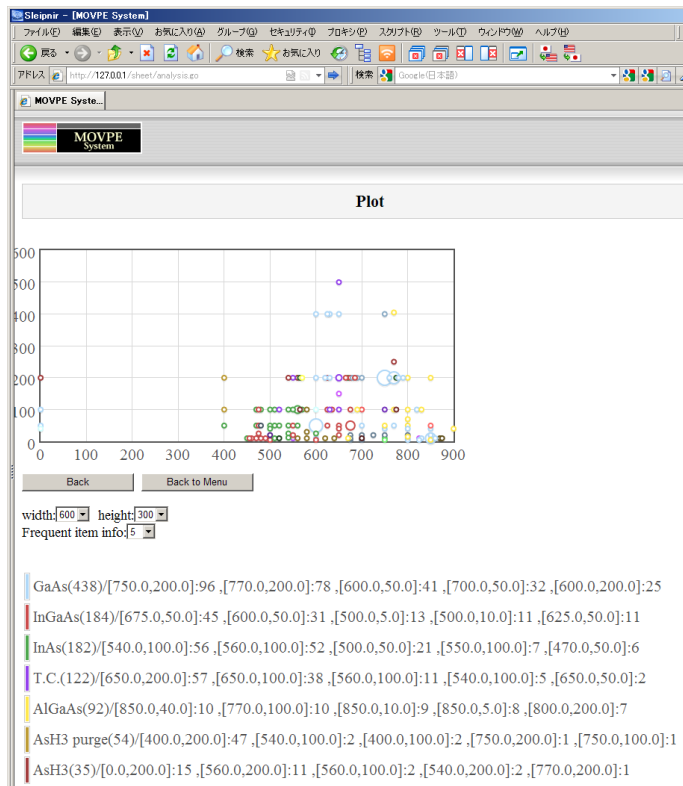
Sleipnir - [MOVPE System]

ファイル(F) 編集(E) 表示(V) お気に入り(A) グループ(G) セキュリティ(K) プロキシ(P) スクリプト(R) ツール(T) ウィンドウ(W) ヘルプ(H)

戻る 検索 お気に入り

アドレス http://127.0.0.1/sheet/analysis.go 検索 Google(日本語)

MOVPE Syste...

MOVPE System

Plot

500
500
400
300
200
100
0
0 100 200 300 400 500 600 700 800 900

Back Back to Menu

width: 600 height: 300
Frequent item info: 5

GaAs(438)/[750.0,200.0]:96 ,[770.0,200.0]:78 ,[600.0,50.0]:41 ,[700.0,50.0]:32 ,[600.0,200.0]:25

InGaAs(184)/[675.0,50.0]:45 ,[600.0,50.0]:31 ,[500.0,5.0]:13 ,[500.0,10.0]:11 ,[625.0,50.0]:11

InAs(182)/[540.0,100.0]:56 ,[560.0,100.0]:52 ,[500.0,50.0]:21 ,[550.0,100.0]:7 ,[470.0,50.0]:6

T.C.(122)/[650.0,200.0]:57 ,[650.0,100.0]:38 ,[560.0,100.0]:11 ,[540.0,100.0]:5 ,[650.0,50.0]:2

AlGaAs(92)/[850.0,40.0]:10 ,[770.0,100.0]:10 ,[850.0,10.0]:9 ,[850.0,5.0]:8 ,[800.0,200.0]:7

AsH3 purge(54)/[400.0,200.0]:47 ,[540.0,100.0]:2 ,[400.0,100.0]:2 ,[750.0,200.0]:1 ,[750.0,100.0]:1

AsH3(35)/[0.0,200.0]:15 ,[560.0,200.0]:11 ,[560.0,100.0]:2 ,[540.0,200.0]:2 ,[770.0,200.0]:1